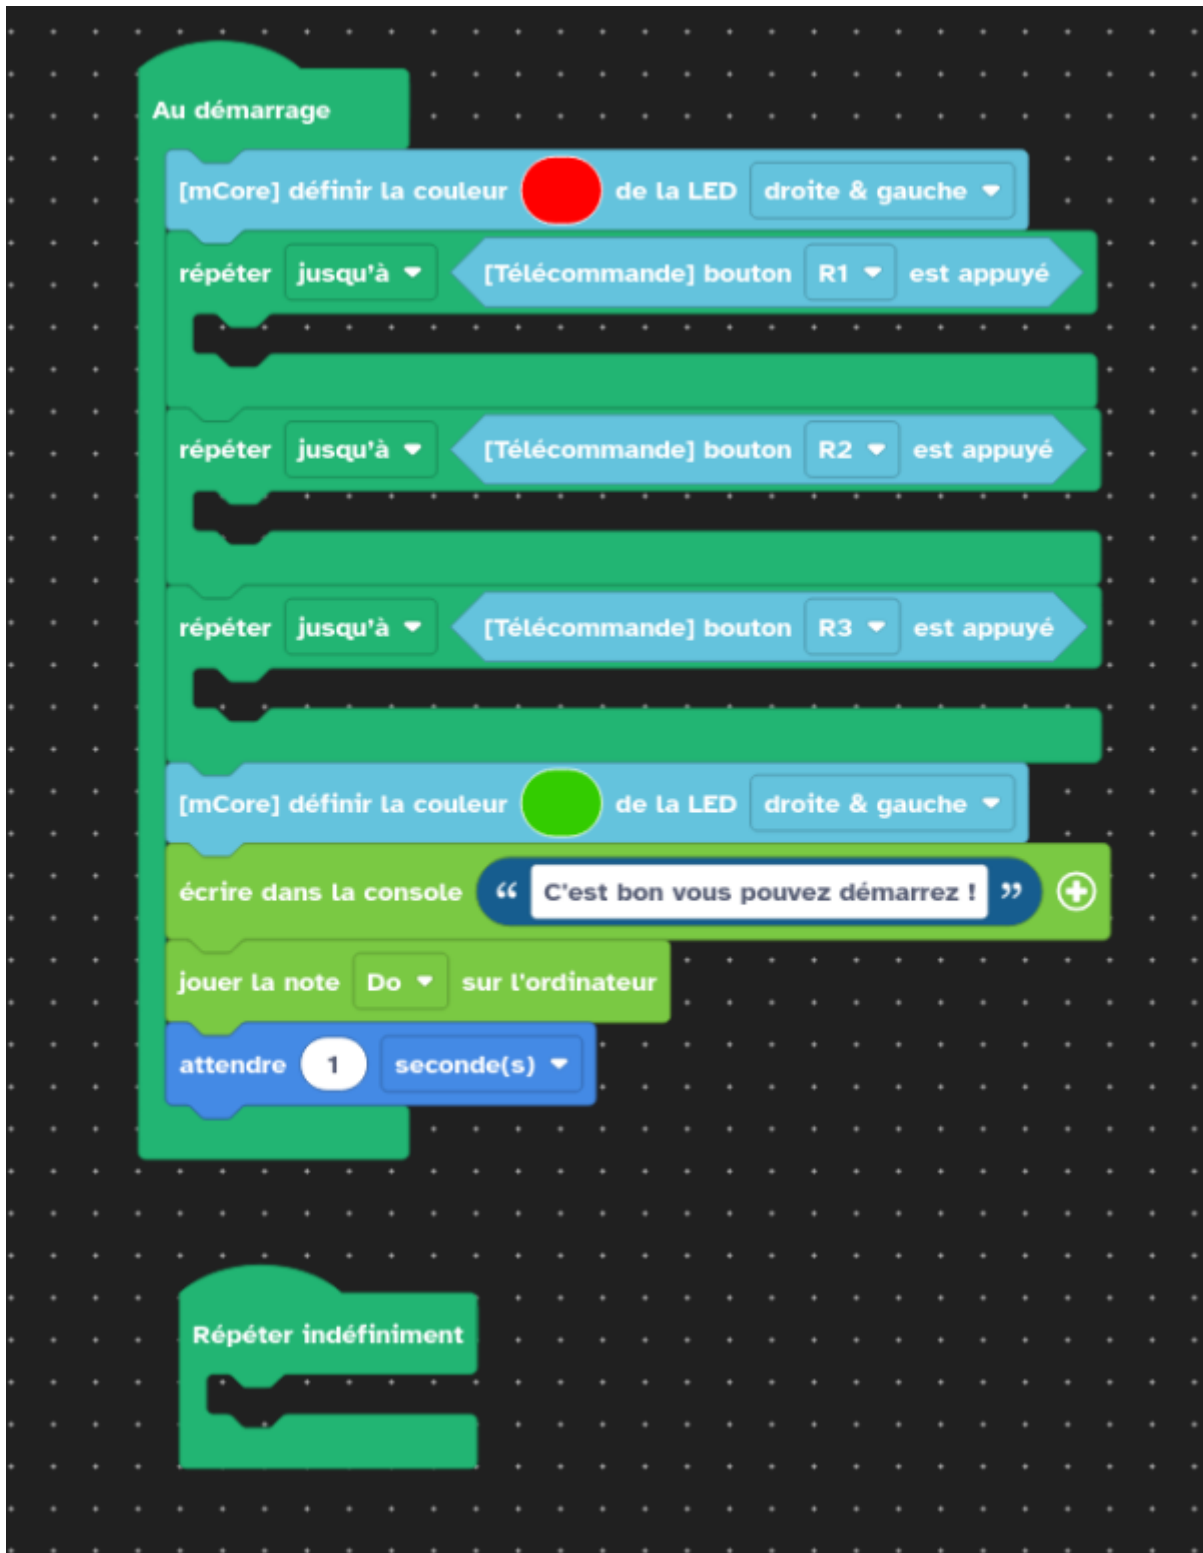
Au démarrage

[mCore] définir la couleur de la LED droite & gauche

répéter jusqu'à [Télécommande] bouton R1 est appuyé

répéter jusqu'à [Télécommande] bouton R2 est appuyé

répéter jusqu'à [Télécommande] bouton R3 est appuyé

[mCore] définir la couleur de la LED droite & gauche

écrire dans la console “ C'est bon vous pouvez démarrez ! ”

jouer la note Do sur l'ordinateur

attendre 1 seconde(s)

Répéter indéfiniment